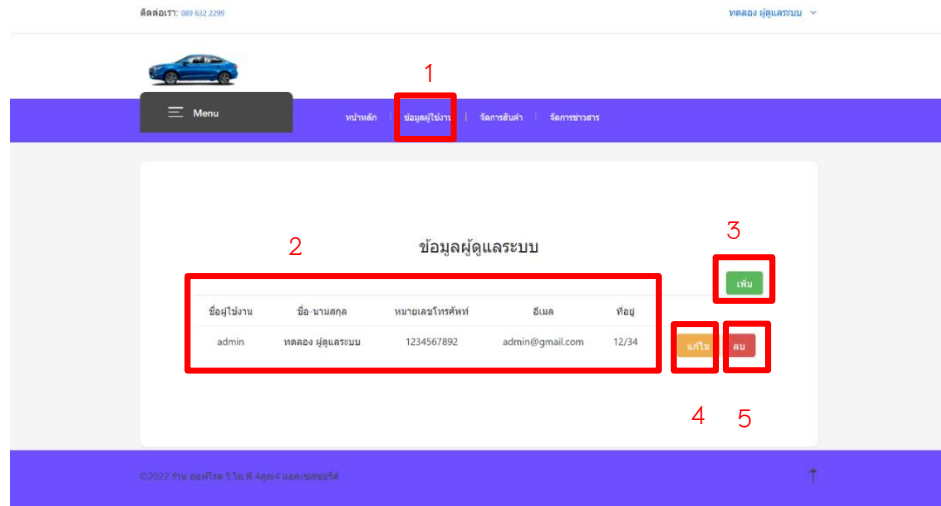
ติดต่อเรา: 089 632 2299

ทดลอง ผู้ดูแลระบบ

1

Menu

หน้าหลัก | ข้อมูลผู้ใช้งาน | จัดการสินค้า | จัดการข่าวสาร

3

2

ข้อมูลผู้ดูแลระบบ

เพิ่ม

| ชื่อผู้ใช้งาน | ชื่อ-นามสกุล | หมายเลขโทรศัพท์ | อีเมล | ที่อยู่ |
|---|---|---|---|---|
| admin | ทดลอง ผู้ดูแลระบบ | 1234567892 | admin@gmail.com | 12/34 |

แก้ไข

ลบ

4

5

©2022 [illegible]